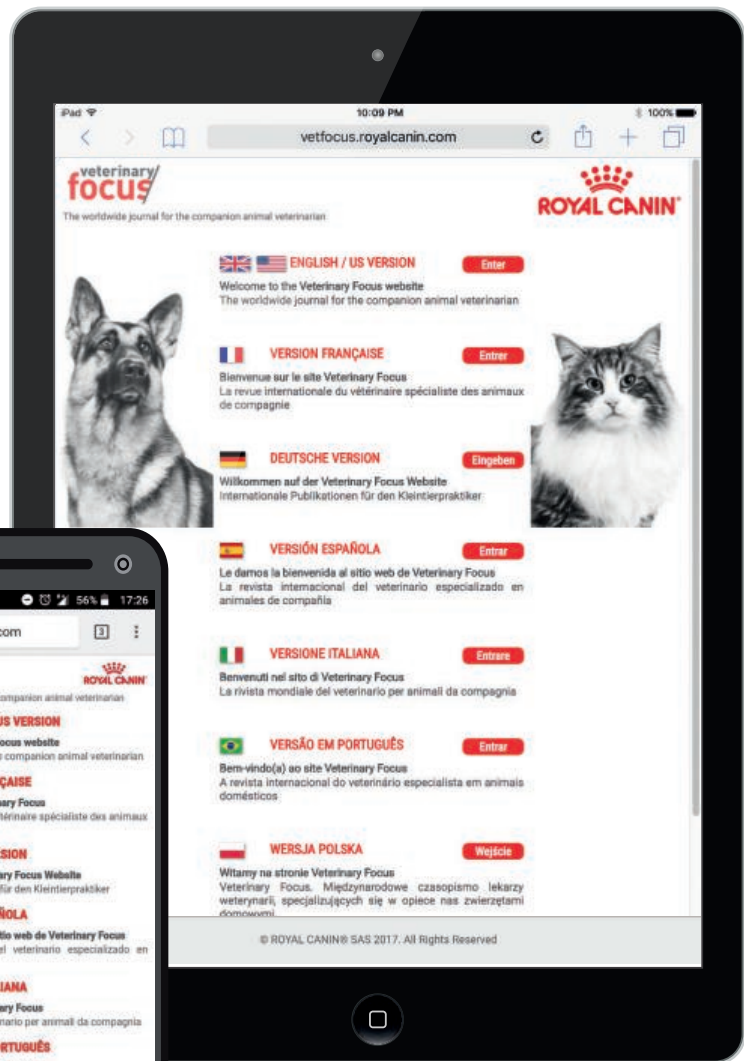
iPad 10:09 PM 100%

vetfocus.royalcanin.com

veterinary focus

The worldwide journal for the companion animal veterinarian

ROYAL CANIN®

ENGLISH / US VERSION Enter

Welcome to the Veterinary Focus website
The worldwide journal for the companion animal veterinarian

VERSION FRANÇAISE Entrer

Bienvenue sur le site Veterinary Focus
La revue internationale du vétérinaire spécialiste des animaux de compagnie

DEUTSCHE VERSION Eingeben

Willkommen auf der Veterinary Focus Website
Internationale Publikationen für den Kleintierpraktiker

VERSIÓN ESPAÑOLA Entrar

Le damos la bienvenida al sitio web de Veterinary Focus
La revista internacional del veterinario especializado en animales de compañía

VERSIONE ITALIANA Entrare

Benvenuti nel sito di Veterinary Focus
La rivista mondiale del veterinario per animali da compagnia

VERSÃO EM PORTUGUÊS Entrar

Bem-vindo(a) ao site Veterinary Focus
A revista internacional do veterinário especialista em animais domésticos

WERSJA POLSKA Wejście

Witamy na stronie Veterinary Focus
Veterinary Focus. Międzynarodowe czasopismo lekarzy weterynarii, specjalizujących się w opiece nas zwierzętami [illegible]

© ROYAL CANIN® SAS 2017. All Rights Reserved

56% 17:26

com 3

ROYAL CANIN

companion animal veterinarian

US VERSION

ocus website
companion animal veterinarian

ÇAISE

ary Focus
étérinaire spécialiste des animaux

SION

ary Focus Website
für den Kleintierpraktiker

ÑOLA

tio web de Veterinary Focus
el veterinario especializado en

IANA

ary Focus
nario per animali da compagnia

RTUGUÊS